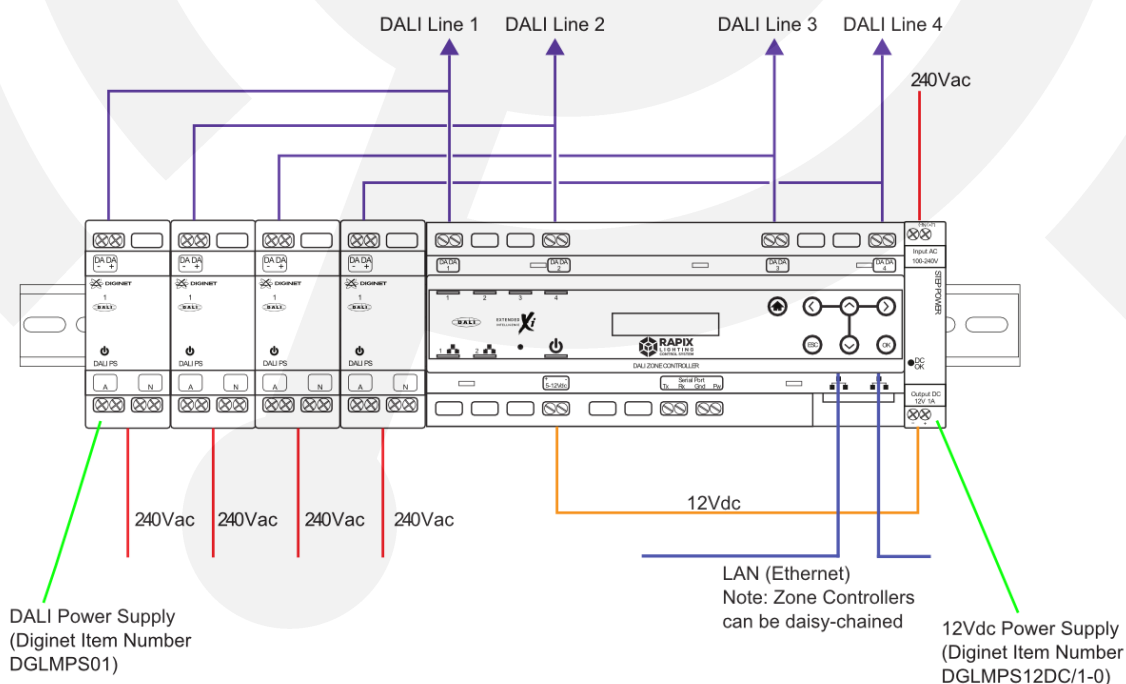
DALI Line 1 DALI Line 2 DALI Line 3 DALI Line 4

240Vac

DA DA
- +
DIGINET
1
DALI
DALI PS
A N

DA DA
- +
DIGINET
1
DALI
DALI PS
A N

DA DA
- +
DIGINET
1
DALI
DALI PS
A N

DA DA
- +
DIGINET
1
DALI
DALI PS
A N

DA DA 1
DA DA 2
DA DA 3
DA DA 4
1 2 3 4
DALI
EXTENDED INTELLIGENCE
Xi
1 2
RAPIX LIGHTING CONTROL SYSTEM
ESC
OK
DALI ZONE CONTROLLER
5-12Vdc
Serial Port
Tx Rx Gnd Px

Input AC
100-240V
STEP-POWER
DC OK
Output DC
12V 1A

12Vdc

240Vac 240Vac 240Vac 240Vac

LAN (Ethernet)
Note: Zone Controllers can be daisy-chained

DALI Power Supply
(Diginet Item Number
DGLMPS01)

12Vdc Power Supply
(Diginet Item Number
DGLMPS12DC/1-0)